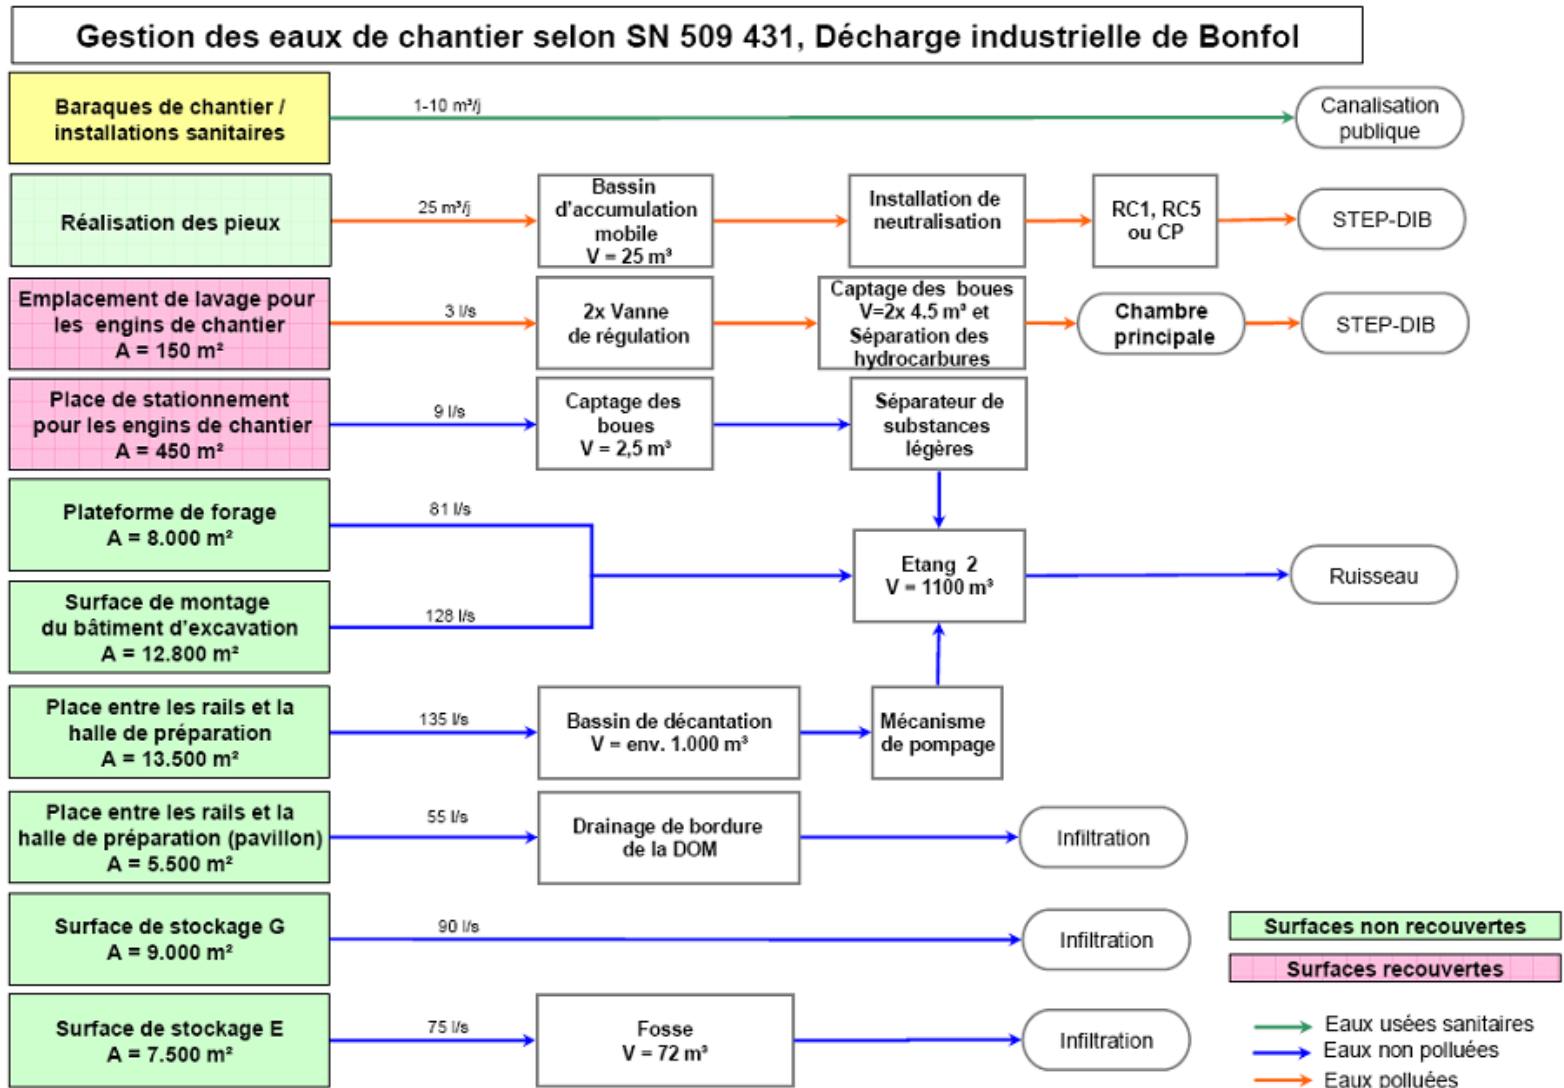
Gestion des eaux de chantier selon SN 509 431, Décharge industrielle de Bonfol

Baraques de chantier / installations sanitaires

1-10 m³/j

Canalisation publique

Réalisation des pieux

25 m³/j

Bassin d'accumulation mobile V = 25 m³

Installation de neutralisation

RC1, RC5 ou CP

STEP-DIB

Emplacement de lavage pour les engins de chantier A = 150 m²

3 l/s

2x Vanne de régulation

Captage des boues V=2x 4.5 m³ et Séparation des hydrocarbures

Chambre principale

STEP-DIB

Place de stationnement pour les engins de chantier A = 450 m²

9 l/s

Captage des boues V = 2,5 m³

Séparateur de substances légères

Plateforme de forage A = 8.000 m²

81 l/s

Etang 2 V = 1100 m³

Ruisseau

Surface de montage du bâtiment d'excavation A = 12.800 m²

128 l/s

Place entre les rails et la halle de préparation A = 13.500 m²

135 l/s

Bassin de décantation V = env. 1.000 m³

Mécanisme de pompage

Place entre les rails et la halle de préparation (pavillon) A = 5.500 m²

55 l/s

Drainage de bordure de la DOM

Infiltration

Surface de stockage G A = 9.000 m²

90 l/s

Infiltration

Surfaces non recouvertes

Surfaces recouvertes

Surface de stockage E A = 7.500 m²

75 l/s

Fosse V = 72 m³

Infiltration

Eaux usées sanitaires
Eaux non polluées
Eaux polluées